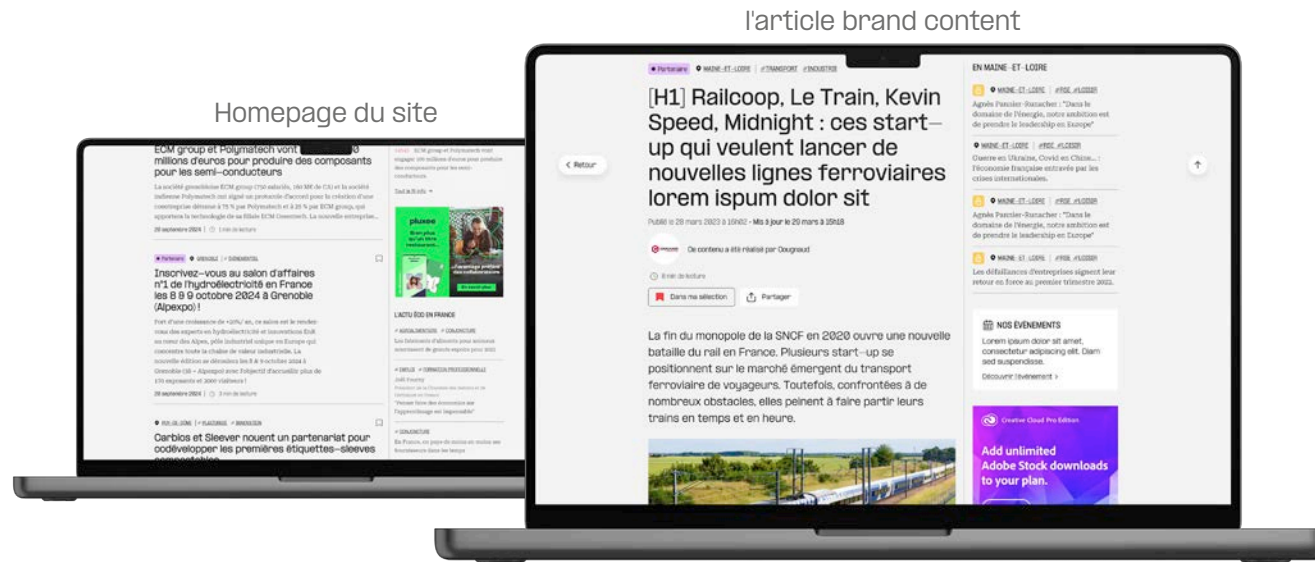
l'article brand content

Homepage du site

ECM group et Polymatech vont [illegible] millions d'euros pour produire des composants pour les semi-conducteurs

La société grenobloise ECM group (750 salariés, 180 M€ de CA) et la société indienne Polymatech ont signé un protocole d'accord pour la création d'une coentreprise détenue à 75 % par Polymatech et à 25 % par ECM group, qui apportera la technologie de sa filiale ECM Greentech. La nouvelle entreprise...

20 septembre 2024 | 1 min de lecture

Partenaire | GRENOBLE | ÉVÉNEMENTIEL

Inscrivez-vous au salon d'affaires n°1 de l'hydroélectricité en France les 8 9 9 octobre 2024 à Grenoble (Alpexpo) !

20 septembre 2024 | 3 min de lecture

Carbios et Sleever nouent un partenariat pour codévelopper les premières étiquettes-sleeves

L'ACTU ÉCO EN FRANCE

Partenaire | MAINE-ET-LOIRE | #TRANSPORT #INDUSTRIE

< Retour

[H1] Railcoop, Le Train, Kevin Speed, Midnight : ces start-up qui veulent lancer de nouvelles lignes ferroviaires lorem ispum dolor sit

Publié le 28 mars 2023 à 16h02 - Mis à jour le 29 mars à 15h18

Ce contenu a été réalisé par Ouigraud

8 min de lecture

Dans ma sélection | Partager

La fin du monopole de la SNCF en 2020 ouvre une nouvelle bataille du rail en France. Plusieurs start-up se positionnent sur le marché émergent du transport ferroviaire de voyageurs. Toutefois, confrontées à de nombreux obstacles, elles peinent à faire partir leurs trains en temps et en heure.

EN MAINE-ET-LOIRE

Agnès Pannier-Runacher : "Dans le domaine de l'énergie, notre ambition est de prendre le leadership en Europe"

Guerre en Ukraine, Covid en Chine... : l'économie française entravée par les crises internationales.

Agnès Pannier-Runacher : "Dans le domaine de l'énergie, notre ambition est de prendre le leadership en Europe"

Les défaillances d'entreprises signent leur retour en force au premier trimestre 2022.

NOS ÉVÉNEMENTS

Lorem ipsum dolor sit amet, consectetur adipiscing elit. Diam sed suspendisse.

Découvrir l'événement >

Creative Cloud Pro Edition

Add unlimited Adobe Stock downloads to your plan.